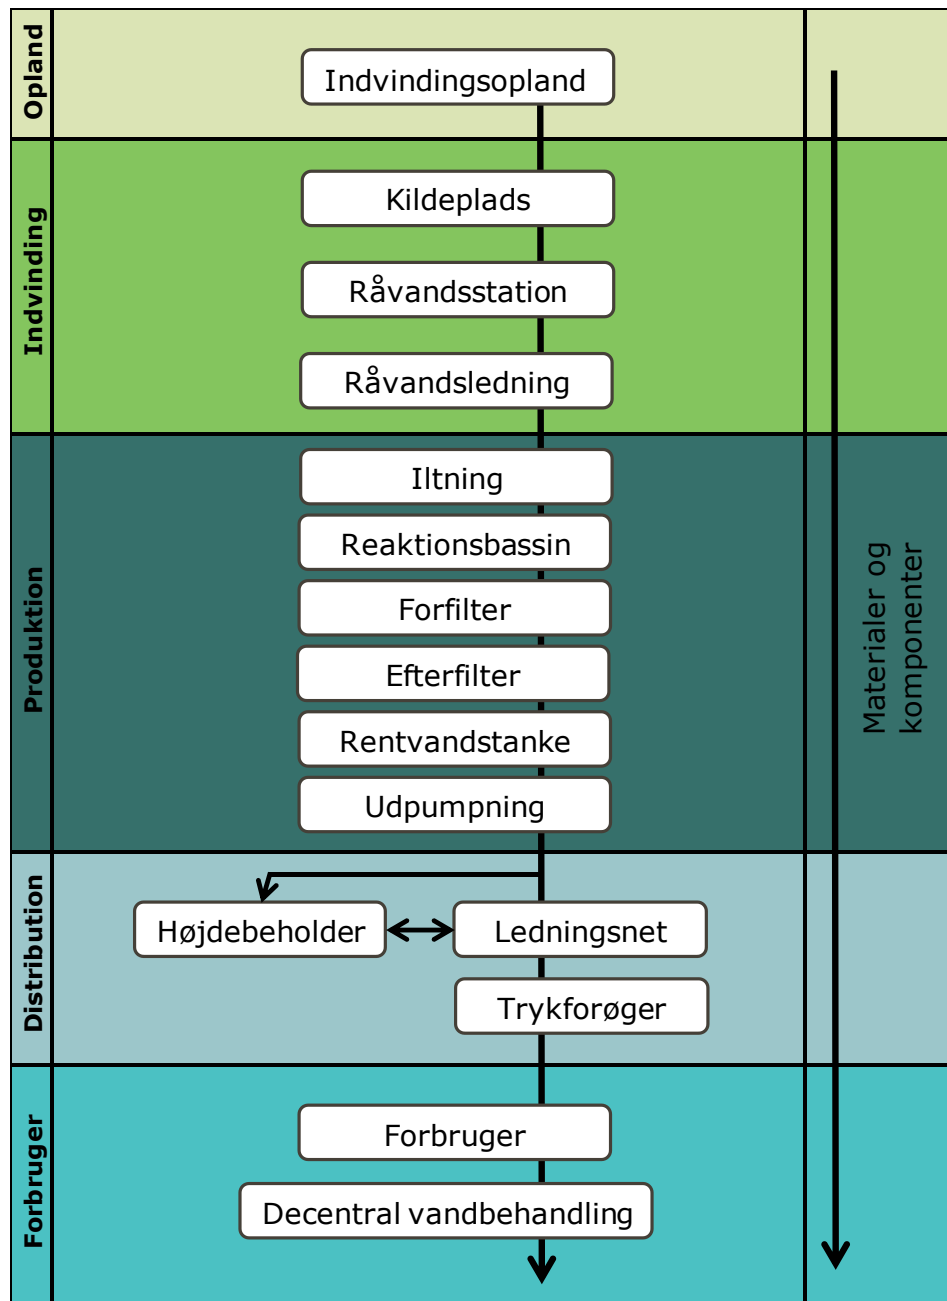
Opland

Indvindingsopland

Indvinding

Kildeplads

Råvandsstation

Råvandsledning

Produktion

Iltning

Reaktionsbassin

Forfilter

Efterfilter

Rentvandstanke

Udpumpning

Distribution

Højdebeholder

Ledningsnet

Trykforøger

Forbruger

Forbruger

Decentral vandbehandling

Materialer og komponenter